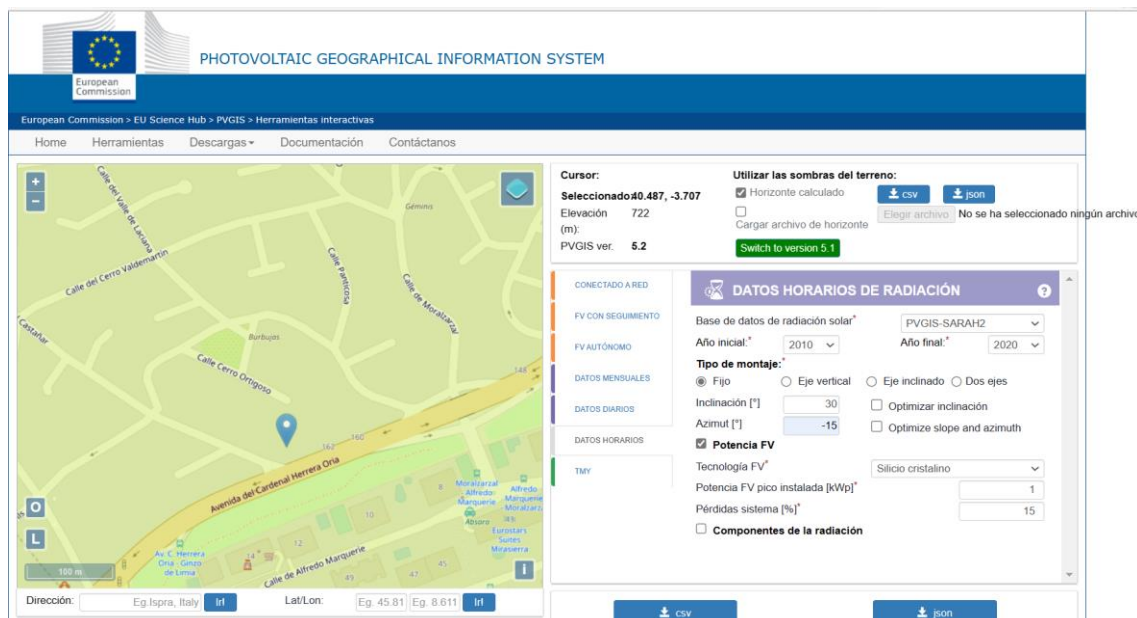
European Commission

PHOTOVOLTAIC GEOGRAPHICAL INFORMATION SYSTEM

European Commission > EU Science Hub > PVGIS > Herramientas interactivas

Home Herramientas Descargas Documentación Contáctanos

+
−
Calle del Valle de Laciana
Géminis
Calle del Cerro Valdemartín
Calle Panticosa
Calle de Moralzarzal
Castañar
Burbujas
Calle Cerro Ortigoso
148
160
162
Avenida del Cardenal Herrera Oria
Moralzarzal Alfredo Marquerie
Alfredo Marquerie Moralzarzal
Absoro
Eurostars Suites Mirasierra
Av. C. Herrera Oria - Ginzo de Limia
Calle de Alfredo Marquerie
10
12
14
8
49
47
45
O
L
100 m
i

Dirección: Eg. Ispra, Italy Ir!
Lat/Lon: Eg. 45.81 Eg. 8.611 Ir!

Cursor:
Seleccionado: 40.487, -3.707
Elevación (m): 722
PVGIS ver. 5.2

Utilizar las sombras del terreno:
Horizonte calculado
csv
json
Cargar archivo de horizonte
Elegir archivo No se ha seleccionado ningún archivo
Switch to version 5.1

CONECTADO A RED
FV CON SEGUIMIENTO
FV AUTÓNOMO
DATOS MENSUALES
DATOS DIARIOS
DATOS HORARIOS
TMY

DATOS HORARIOS DE RADIACIÓN

Base de datos de radiación solar* PVGIS-SARAH2
Año inicial:* 2010
Año final:* 2020
Tipo de montaje:*
Fijo
Eje vertical
Eje inclinado
Dos ejes
Inclinación [°] 30
Optimizar inclinación
Azimut [°] -15
Optimize slope and azimuth
Potencia FV
Tecnología FV* Silicio cristalino
Potencia FV pico instalada [kWp]* 1
Pérdidas sistema [%]* 15
Componentes de la radiación

csv
json